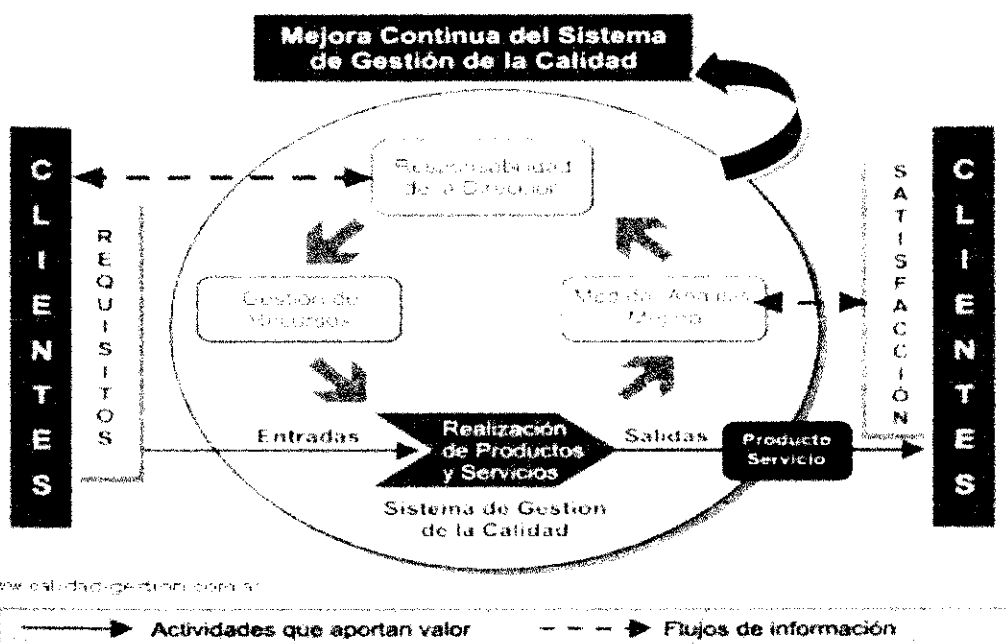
Mejora Continua del Sistema de Gestión de la Calidad

C L I E N T E S

R E Q U I S I T O S

Responsabilidad de la Dirección

Gestión de Recursos

Medición Análisis Mejora

Entradas

Realización de Productos y Servicios

Salidas

Producto Servicio

Sistema de Gestion de la Calidad

S A T I S F A C C I Ó N

C L I E N T E S

www.calidad-gestion.com.ar

Actividades que aportan valor

Flujos de información